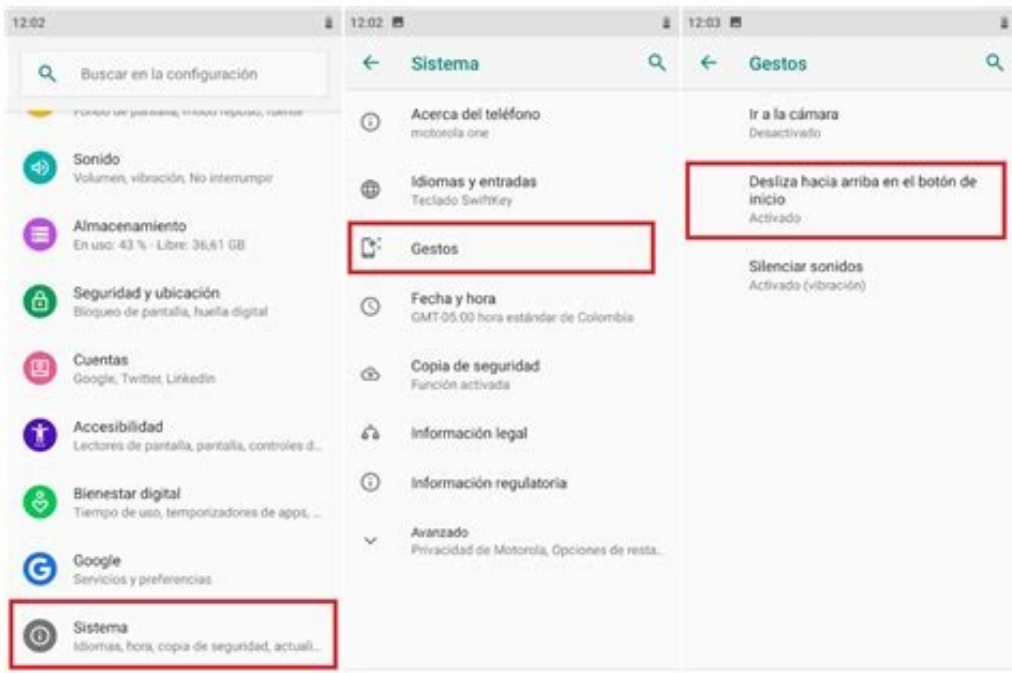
12:02

Buscar en la configuración

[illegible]

Sonido
Volumen, vibración, No interrumpir

Almacenamiento
En uso: 43 % - Libre: 36,61 GB

Seguridad y ubicación
Bloqueo de pantalla, huella digital

Cuentas
Google, Twitter, Linkedin

Accesibilidad
Lectores de pantalla, pantalla, controles d...

Bienestar digital
Tiempo de uso, temporizadores de apps, ...

Google
Servicios y preferencias

Sistema
Idiomas, hora, copia de seguridad, actuali...

12:02

Sistema

Acerca del teléfono
motorola one

Idiomas y entradas
Teclado SwiftKey

Gestos

Fecha y hora
GMT-05:00 hora estándar de Colombia

Copia de seguridad
Función activada

Información legal

Información regulatoria

Avanzado
Privacidad de Motorola, Opciones de resta...

12:03

Gestos

Ir a la cámara
Desactivado

Desliza hacia arriba en el botón de inicio
Activado

Silenciar sonidos
Activado (vibración)